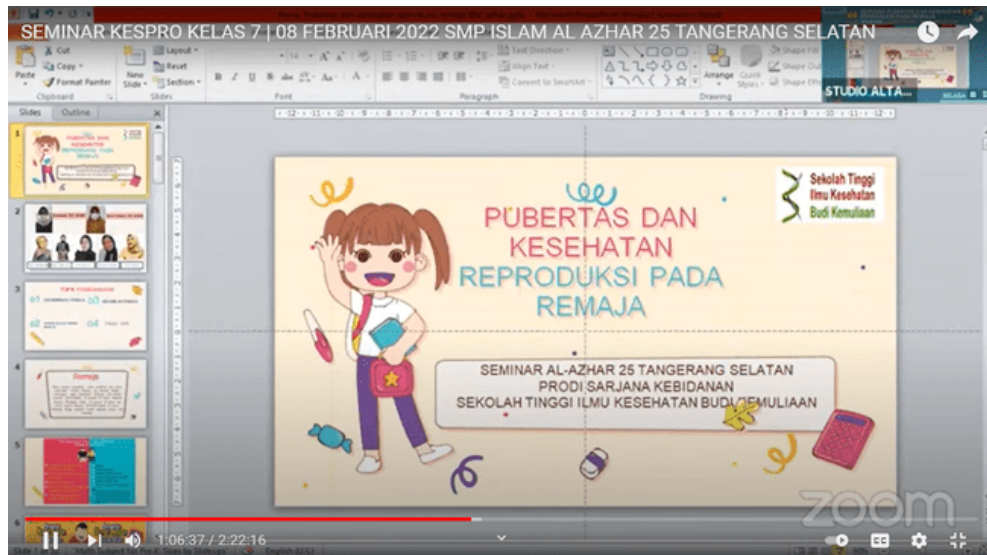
SEMINAR KESPRO KELAS 7 | 08 FEBRUARI 2022 SMP ISLAM AL AZHAR 25 TANGERANG SELATAN

STUDIO ALTA...

Cut
Copy
Format Painter
Paste
Clipboard
New Slide
Layout
Reset
Section
Slides
Font
Paragraph
Text Direction
Align Text
Convert to SmartArt
Arrange
Quick Styles
Shape Fill
Shape Outline
Shape Effects
Drawing

Slides
Outline

PUBERTAS DAN KESEHATAN REPRODUKSI PADA REMAJA

Sekolah Tinggi Ilmu Kesehatan Budi Kemuliaan

PUBERTAS DAN KESEHATAN REPRODUKSI PADA REMAJA

SEMINAR AL-AZHAR 25 TANGERANG SELATAN
PRODI SARJANA KEBIDANAN
SEKOLAH TINGGI ILMU KESEHATAN BUDI KEMULIAAN

zoom

1:06:37 / 2:22:16